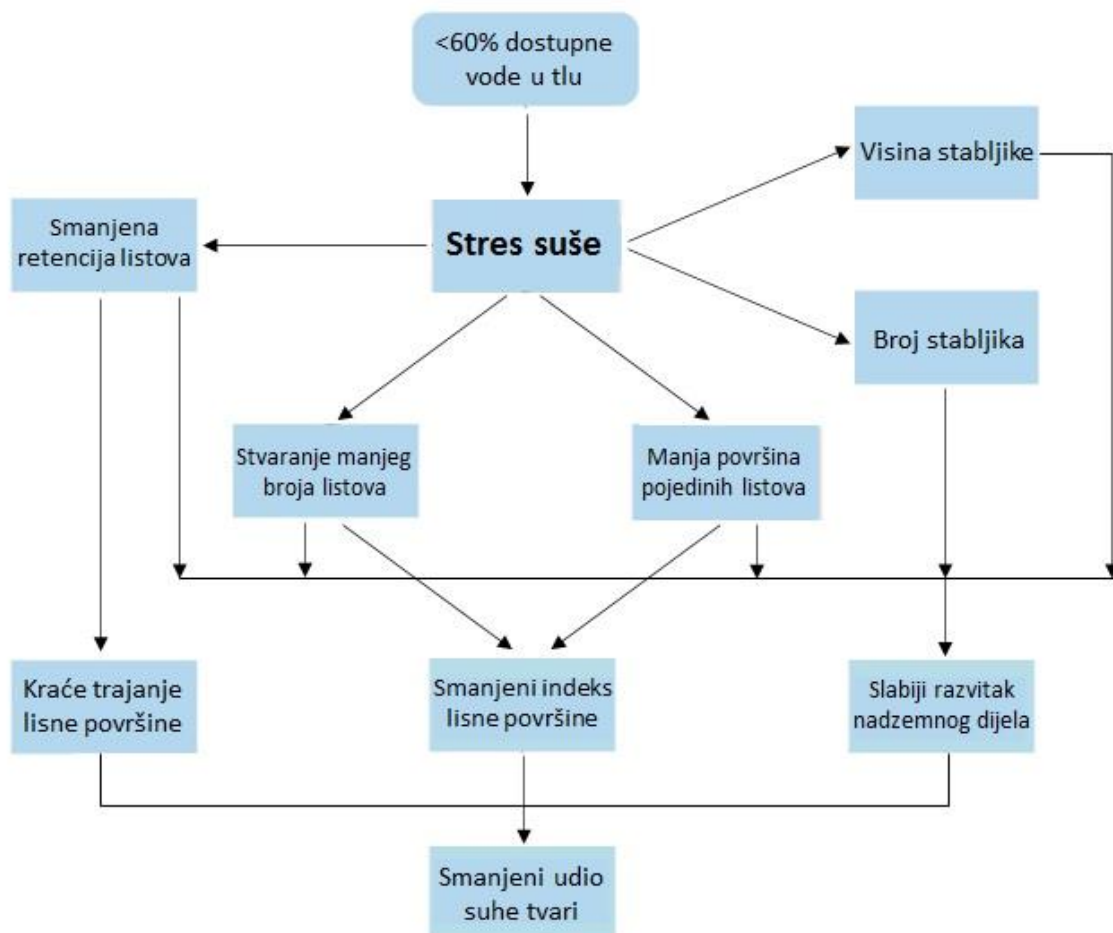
<60% dostupne vode u tlu

Visina stabljike

Smanjena retencija listova

Stres suše

Broj stabljika

Stvaranje manjeg broja listova

Manja površina pojedinih listova

Kraće trajanje lisne površine

Smanjeni indeks lisne površine

Slabiji razvitak nadzemnog dijela

Smanjeni udio suhe tvari